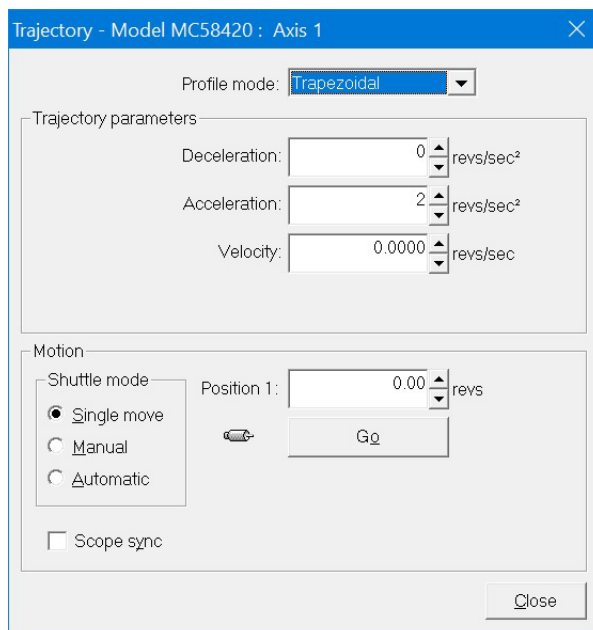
Trajectory - Model MC58420 : Axis 1

Profile mode: Trapezoidal

Trajectory parameters

Deceleration: 0 revs/sec²

Acceleration: 2 revs/sec²

Velocity: 0.0000 revs/sec

Motion

Shuttle mode

Single move

Manual

Automatic

Position 1: 0.00 revs

Go

Scope sync

Close